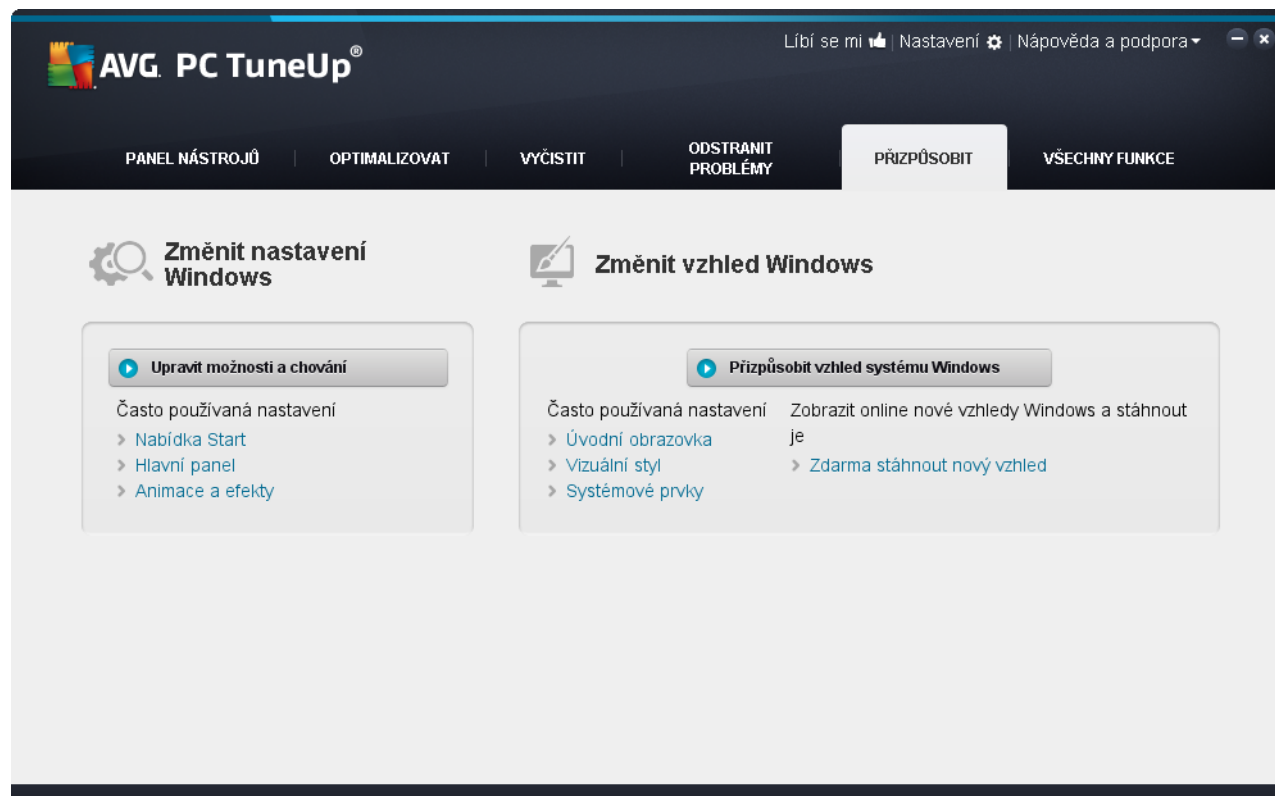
AVG. PC TuneUp®

Líbí se mi | Nastavení | Nápověda a podpora

PANEL NÁSTROJŮ | OPTIMALIZOVAT | VYČISTIT | ODSTRANIT PROBLÉMY | PŘIZPŮSOBIT | VŠECHNY FUNKCE

Změnit nastavení Windows

Změnit vzhled Windows

Upravit možnosti a chování

Často používaná nastavení
› Nabídka Start
› Hlavní panel
› Animace a efekty

Přizpůsobit vzhled systému Windows

Často používaná nastavení
› Úvodní obrazovka
› Vizuální styl
› Systémové prvky

Zobrazit online nové vzhledy Windows a stáhnout je
› Zdarma stáhnout nový vzhled